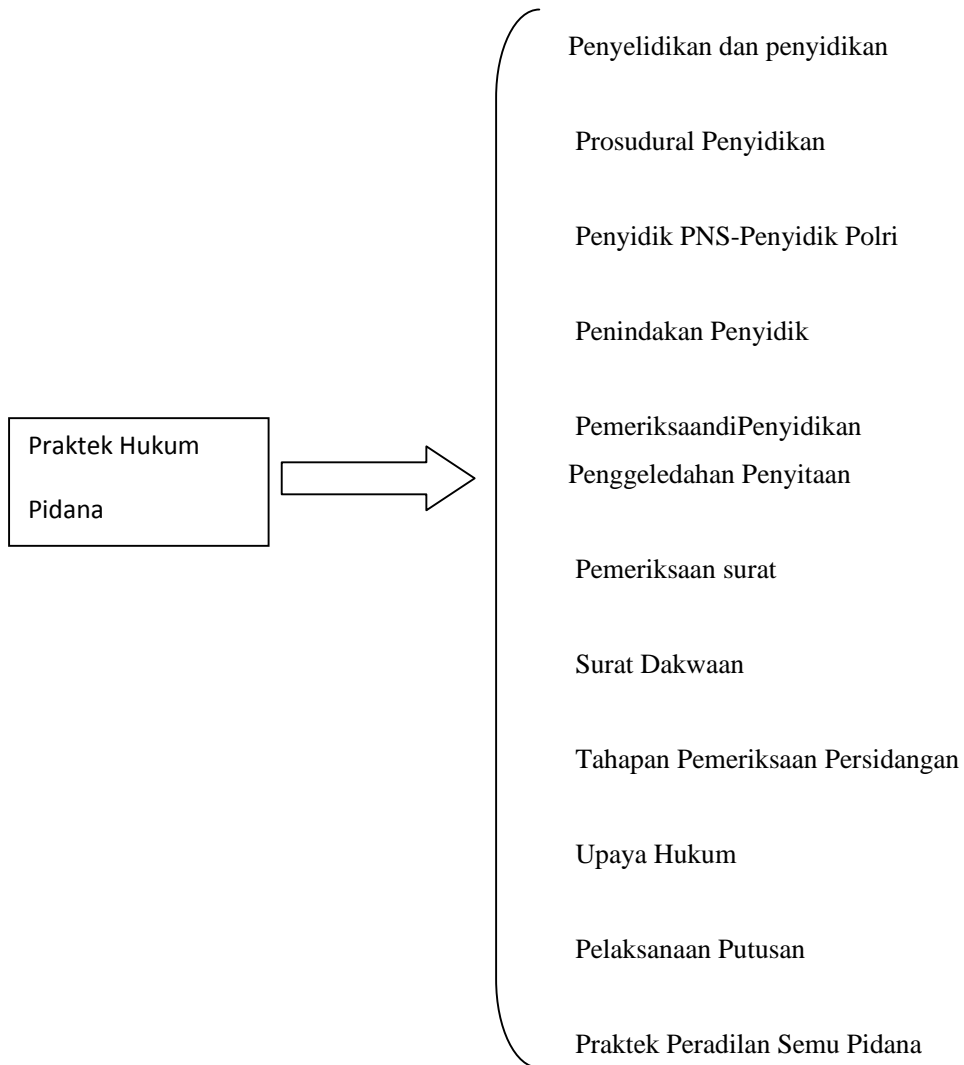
Praktek Hukum

Pidana

Penyelidikan dan penyidikan

Prosudural Penyidikan

Penyidik PNS-Penyidik Polri

Penindakan Penyidik

PemeriksaandiPenyidikan

Penggeledahan Penyitaan

Pemeriksaan surat

Surat Dakwaan

Tahapan Pemeriksaan Persidangan

Upaya Hukum

Pelaksanaan Putusan

Praktek Peradilan Semu Pidana